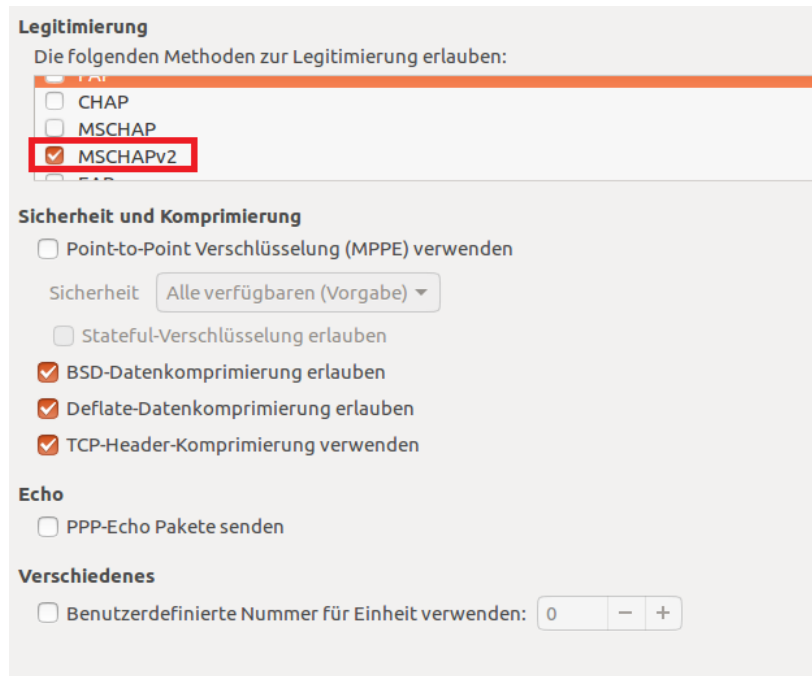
Legitimierung

Die folgenden Methoden zur Legitimierung erlauben:

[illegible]

CHAP

MSCHAP

MSCHAPv2

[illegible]

Sicherheit und Komprimierung

Point-to-Point Verschlüsselung (MPPE) verwenden

Sicherheit Alle verfügbaren (Vorgabe)

Stateful-Verschlüsselung erlauben

BSD-Datenkomprimierung erlauben

Deflate-Datenkomprimierung erlauben

TCP-Header-Komprimierung verwenden

Echo

PPP-Echo Pakete senden

Verschiedenes

Benutzerdefinierte Nummer für Einheit verwenden: 0 − +